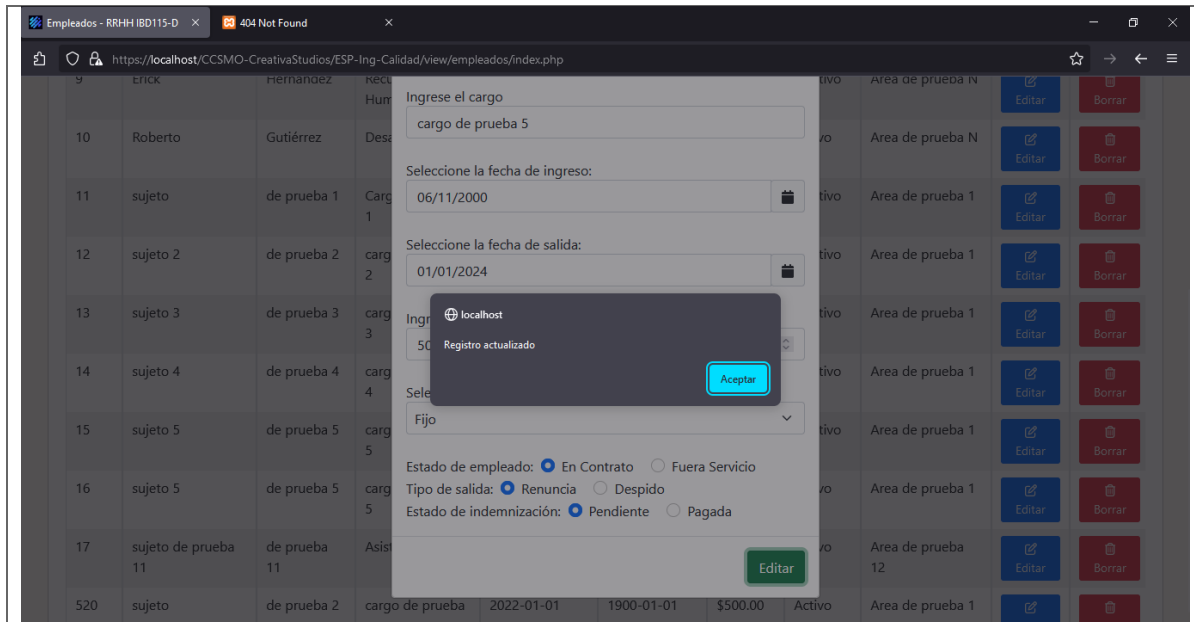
Empleados - RRHH IBD115-D ×
404 Not Found ×

https://localhost/CCSMO-CreativaStudios/ESP-Ing-Calidad/view/empleados/index.php

| 9 | Erick | Hernández | Recu Hum | | | | ctivo | Area de prueba N | Editar | Borrar |
|---|---|---|---|---|---|---|---|---|---|---|
| 10 | Roberto | Gutiérrez | Desa | | | | vo | Area de prueba N | Editar | Borrar |
| 11 | sujeto | de prueba 1 | Carg 1 | | | | ctivo | Area de prueba 1 | Editar | Borrar |
| 12 | sujeto 2 | de prueba 2 | carg 2 | | | | ctivo | Area de prueba 1 | Editar | Borrar |
| 13 | sujeto 3 | de prueba 3 | carg 3 | | | | ctivo | Area de prueba 1 | Editar | Borrar |
| 14 | sujeto 4 | de prueba 4 | carg 4 | | | | ctivo | Area de prueba 1 | Editar | Borrar |
| 15 | sujeto 5 | de prueba 5 | carg 5 | | | | ctivo | Area de prueba 1 | Editar | Borrar |
| 16 | sujeto 5 | de prueba 5 | carg 5 | | | | vo | Area de prueba 1 | Editar | Borrar |
| 17 | sujeto de prueba 11 | de prueba 11 | Asis | | | | vo | Area de prueba 12 | Editar | Borrar |
| 520 | sujeto | de prueba 2 | cargo de prueba | 2022-01-01 | 1900-01-01 | $500.00 | Activo | Area de prueba 1 | | |

Ingrese el cargo
cargo de prueba 5

Seleccione la fecha de ingreso:
06/11/2000

Seleccione la fecha de salida:
01/01/2024

Ingr
50

Sele
Fijo

Estado de empleado: En Contrato Fuera Servicio
Tipo de salida: Renuncia Despido
Estado de indemnización: Pendiente Pagada

Editar

localhost
Registro actualizado
Aceptar